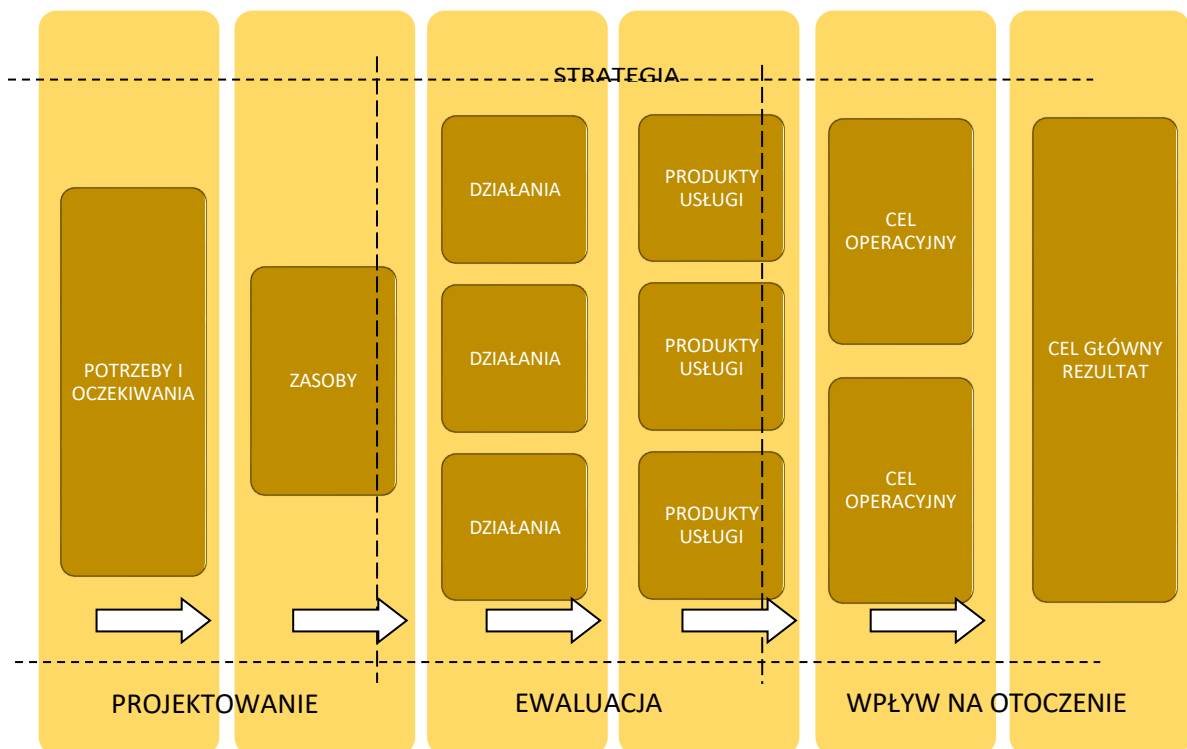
STRATEGIA

POTRZEBY I OCZEKIWANIA

ZASOBY

DZIAŁANIA

DZIAŁANIA

DZIAŁANIA

PRODUKTY USŁUGI

PRODUKTY USŁUGI

PRODUKTY USŁUGI

CEL OPERACYJNY

CEL OPERACYJNY

CEL GŁÓWNY REZULTAT

PROJEKTOWANIE

EWALUACJA

WPŁYW NA OTOCZENIE